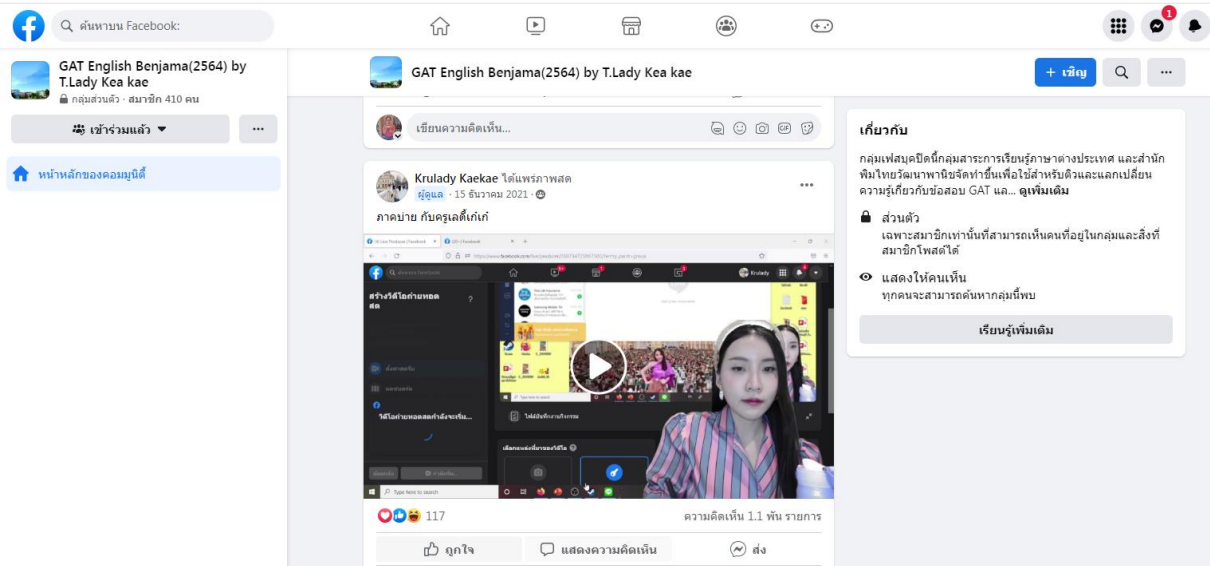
ค้นหาบน Facebook

1

GAT English Benjama(2564) by T.Lady Kea kae
กลุ่มส่วนตัว · สมาชิก 410 คน

เข้าร่วมแล้ว

···

หน้าหลักของคอมมูนิตี้

GAT English Benjama(2564) by T.Lady Kea kae

+ เชิญ

···

เขียนความคิดเห็น...

Krulady Kaekae ได้แพร่ภาพสด
ผู้ดูแล · 15 ธันวาคม 2021

ภาคบ่าย กับครูเลดี้เก๋เก๋

สร้างวิดีโอถ่ายทอดสด

วิดีโอถ่ายทอดสดกำลังจะเริ่ม...

Type here to search

117

ความคิดเห็น 1.1 พัน รายการ

ถูกใจ

แสดงความคิดเห็น

ส่ง

เกี่ยวกับ

กลุ่มเฟสบุคปิดนี้กลุ่มสาระการเรียนรู้ภาษาต่างประเทศ และสำนักพิมพ์ไทยวัฒนาพานิชจัดทำขึ้นเพื่อใช้สำหรับติวและแลกเปลี่ยนความรู้เกี่ยวกับข้อสอบ GAT แล... ดูเพิ่มเติม

ส่วนตัว
เฉพาะสมาชิกเท่านั้นที่สามารถเห็นคนที่อยู่ในกลุ่มและสิ่งที่สมาชิกโพสต์ได้

แสดงให้คนเห็น
ทุกคนจะสามารถค้นหากลุ่มนี้พบ

เรียนรู้เพิ่มเติม